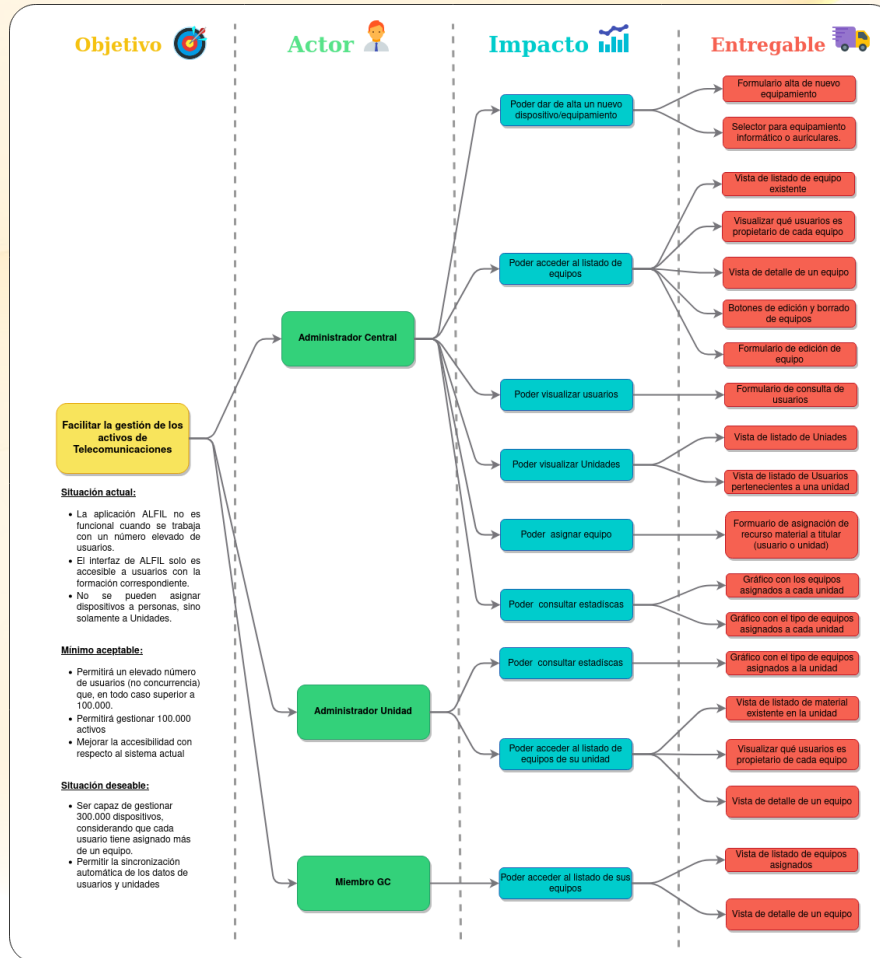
Objetivo

Actor

Impacto

Entregable

Facilitar la gestión de los activos de Telecomunicaciones

Situación actual:

- La aplicación ALFIL no es funcional cuando se trabaja con un número elevado de usuarios.
- El interfaz de ALFIL solo es accesible a usuarios con la formación correspondiente.
- No se pueden asignar dispositivos a personas, sino solamente a Unidades.

Mínimo aceptable:

- Permitirá un elevado número de usuarios (no concurrencia) que, en todo caso superior a 100.000.
- Permitirá gestionar 100.000 activos
- Mejorar la accesibilidad con respecto al sistema actual

Situación deseable:

- Ser capaz de gestionar 300.000 dispositivos, considerando que cada usuario tiene asignado más de un equipo.
- Permitir la sincronización automática de los datos de usuarios y unidades

Administrador Central

Administrador Unidad

Miembro GC

Poder dar de alta un nuevo dispositivo/equipamiento

Poder acceder al listado de equipos

Poder visualizar usuarios

Poder visualizar Unidades

Poder asignar equipo

Poder consultar estadiscas

Poder consultar estadiscas

Poder acceder al listado de equipos de su unidad

Poder acceder al listado de sus equipos

Formulario alta de nuevo equipamiento

Selector para equipamiento informático o auriculares.

Vista de listado de equipo existente

Visualizar qué usuarios es propietario de cada equipo

Vista de detalle de un equipo

Botones de edición y borrado de equipos

Formulario de edición de equipo

Formulario de consulta de usuarios

Vista de listado de Uniades

Vista de listado de Usuarios pertenecientes a una unidad

Formuario de asignación de recurso material a titular (usuario o unidad)

Gráfico con los equipos asignados a cada unidad

Gráfico con el tipo de equipos asignados a cada unidad

Gráfico con el tipo de equipos asignados a la unidad

Vista de listado de material existente en la unidad

Visualizar qué usuarios es propietario de cada equipo

Vista de detalle de un equipo

Vista de listado de equipos asignados

Vista de detalle de un equipo